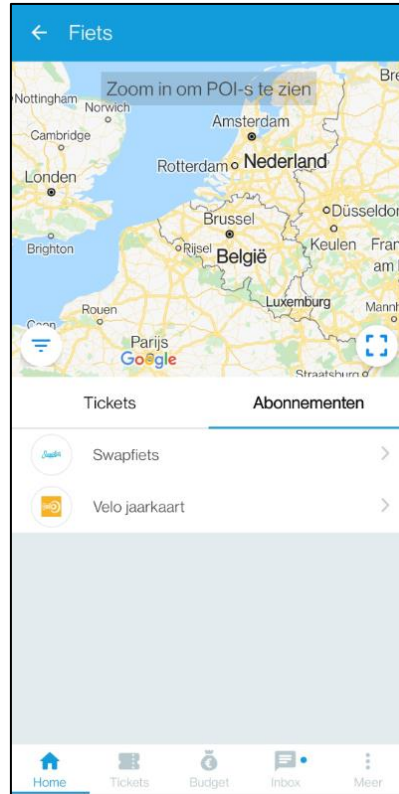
← Fiets

Zoom in om POI-s te zien

Nottingham
Norwich
Bre
Cambridge
Amsterdam
Londen
Rotterdam
Nederland
Düsseldor
Brussel
Brighton
Rijsel
België
Keulen
Fran
am
Luxemburg
Mannh
Rouen
Caen
Parijs
Google
Straatsburg

Tickets
Abonnementen

Swapfiets

Swapfiets
>

Velo jaarkaart
>

Home
Tickets
Budget
Inbox
Meer